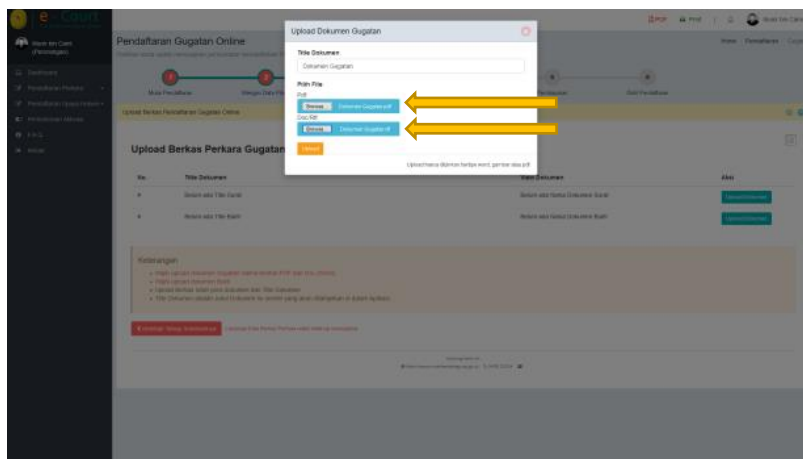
e-Court

Pendaftaran Gugatan Online

Upload Berkas Perkara Gugatan

Upload Dokumen Gugatan

Title Dokumen

Dokumen Gugatan

Pilih File

Pdf:

Browse... Dokumen Gugatan.pdf

Doc/Rtf:

Browse... Dokumen Gugatan.rtf

Upload

Upload hanya dilakukan berupa word, gambar atau pdf

| No. | Title Dokumen | Status Dokumen | Aksi |
|---|---|---|---|
| 1 | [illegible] | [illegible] | Upload Dokumen |
| 2 | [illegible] | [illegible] | Upload Dokumen |

Keterangan

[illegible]